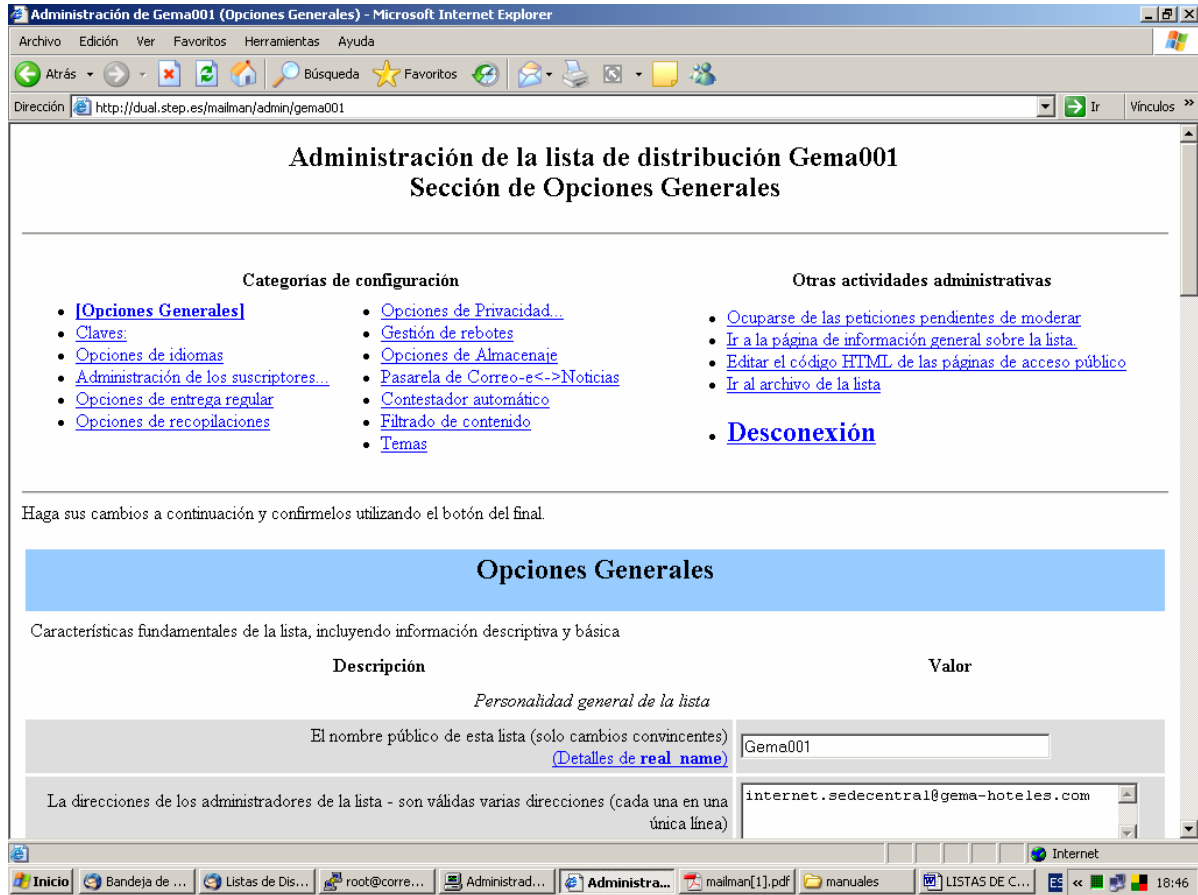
Administración de Gema001 (Opciones Generales) - Microsoft Internet Explorer

Archivo Edición Ver Favoritos Herramientas Ayuda

Atrás Búsqueda Favoritos

Dirección http://dual.step.es/mailman/admin/gema001 Ir Vínculos »

Administración de la lista de distribución Gema001
Sección de Opciones Generales

Categorías de configuración

- [Opciones Generales]
- Claves:
- Opciones de idiomas
- Administración de los suscriptores...
- Opciones de entrega regular
- Opciones de recopilaciones
- Opciones de Privacidad...
- Gestión de rebotes
- Opciones de Almacenaje
- Pasarela de Correo-e<->Noticias
- Contestador automático
- Filtrado de contenido
- Temas

Otras actividades administrativas

- Ocuparse de las peticiones pendientes de moderar
- Ir a la página de información general sobre la lista.
- Editar el código HTML de las páginas de acceso público
- Ir al archivo de la lista
- Desconexión

Haga sus cambios a continuación y confirmelos utilizando el botón del final.

Opciones Generales

Características fundamentales de la lista, incluyendo información descriptiva y básica

| Descripción | Valor |
|---|---|
| Personalidad general de la lista | |
| El nombre público de esta lista (solo cambios convincentes) (Detalles de real_name) | Gema001 |
| La direcciones de los administradores de la lista - son válidas varias direcciones (cada una en una única línea) | internet.sedecentral@gema-hoteles.com |

Internet

Inicio Bandeja de ... Listas de Dis... root@corre... Administrad... Administra... mailman[1].pdf manuales LISTAS DE C... ES « 18:46